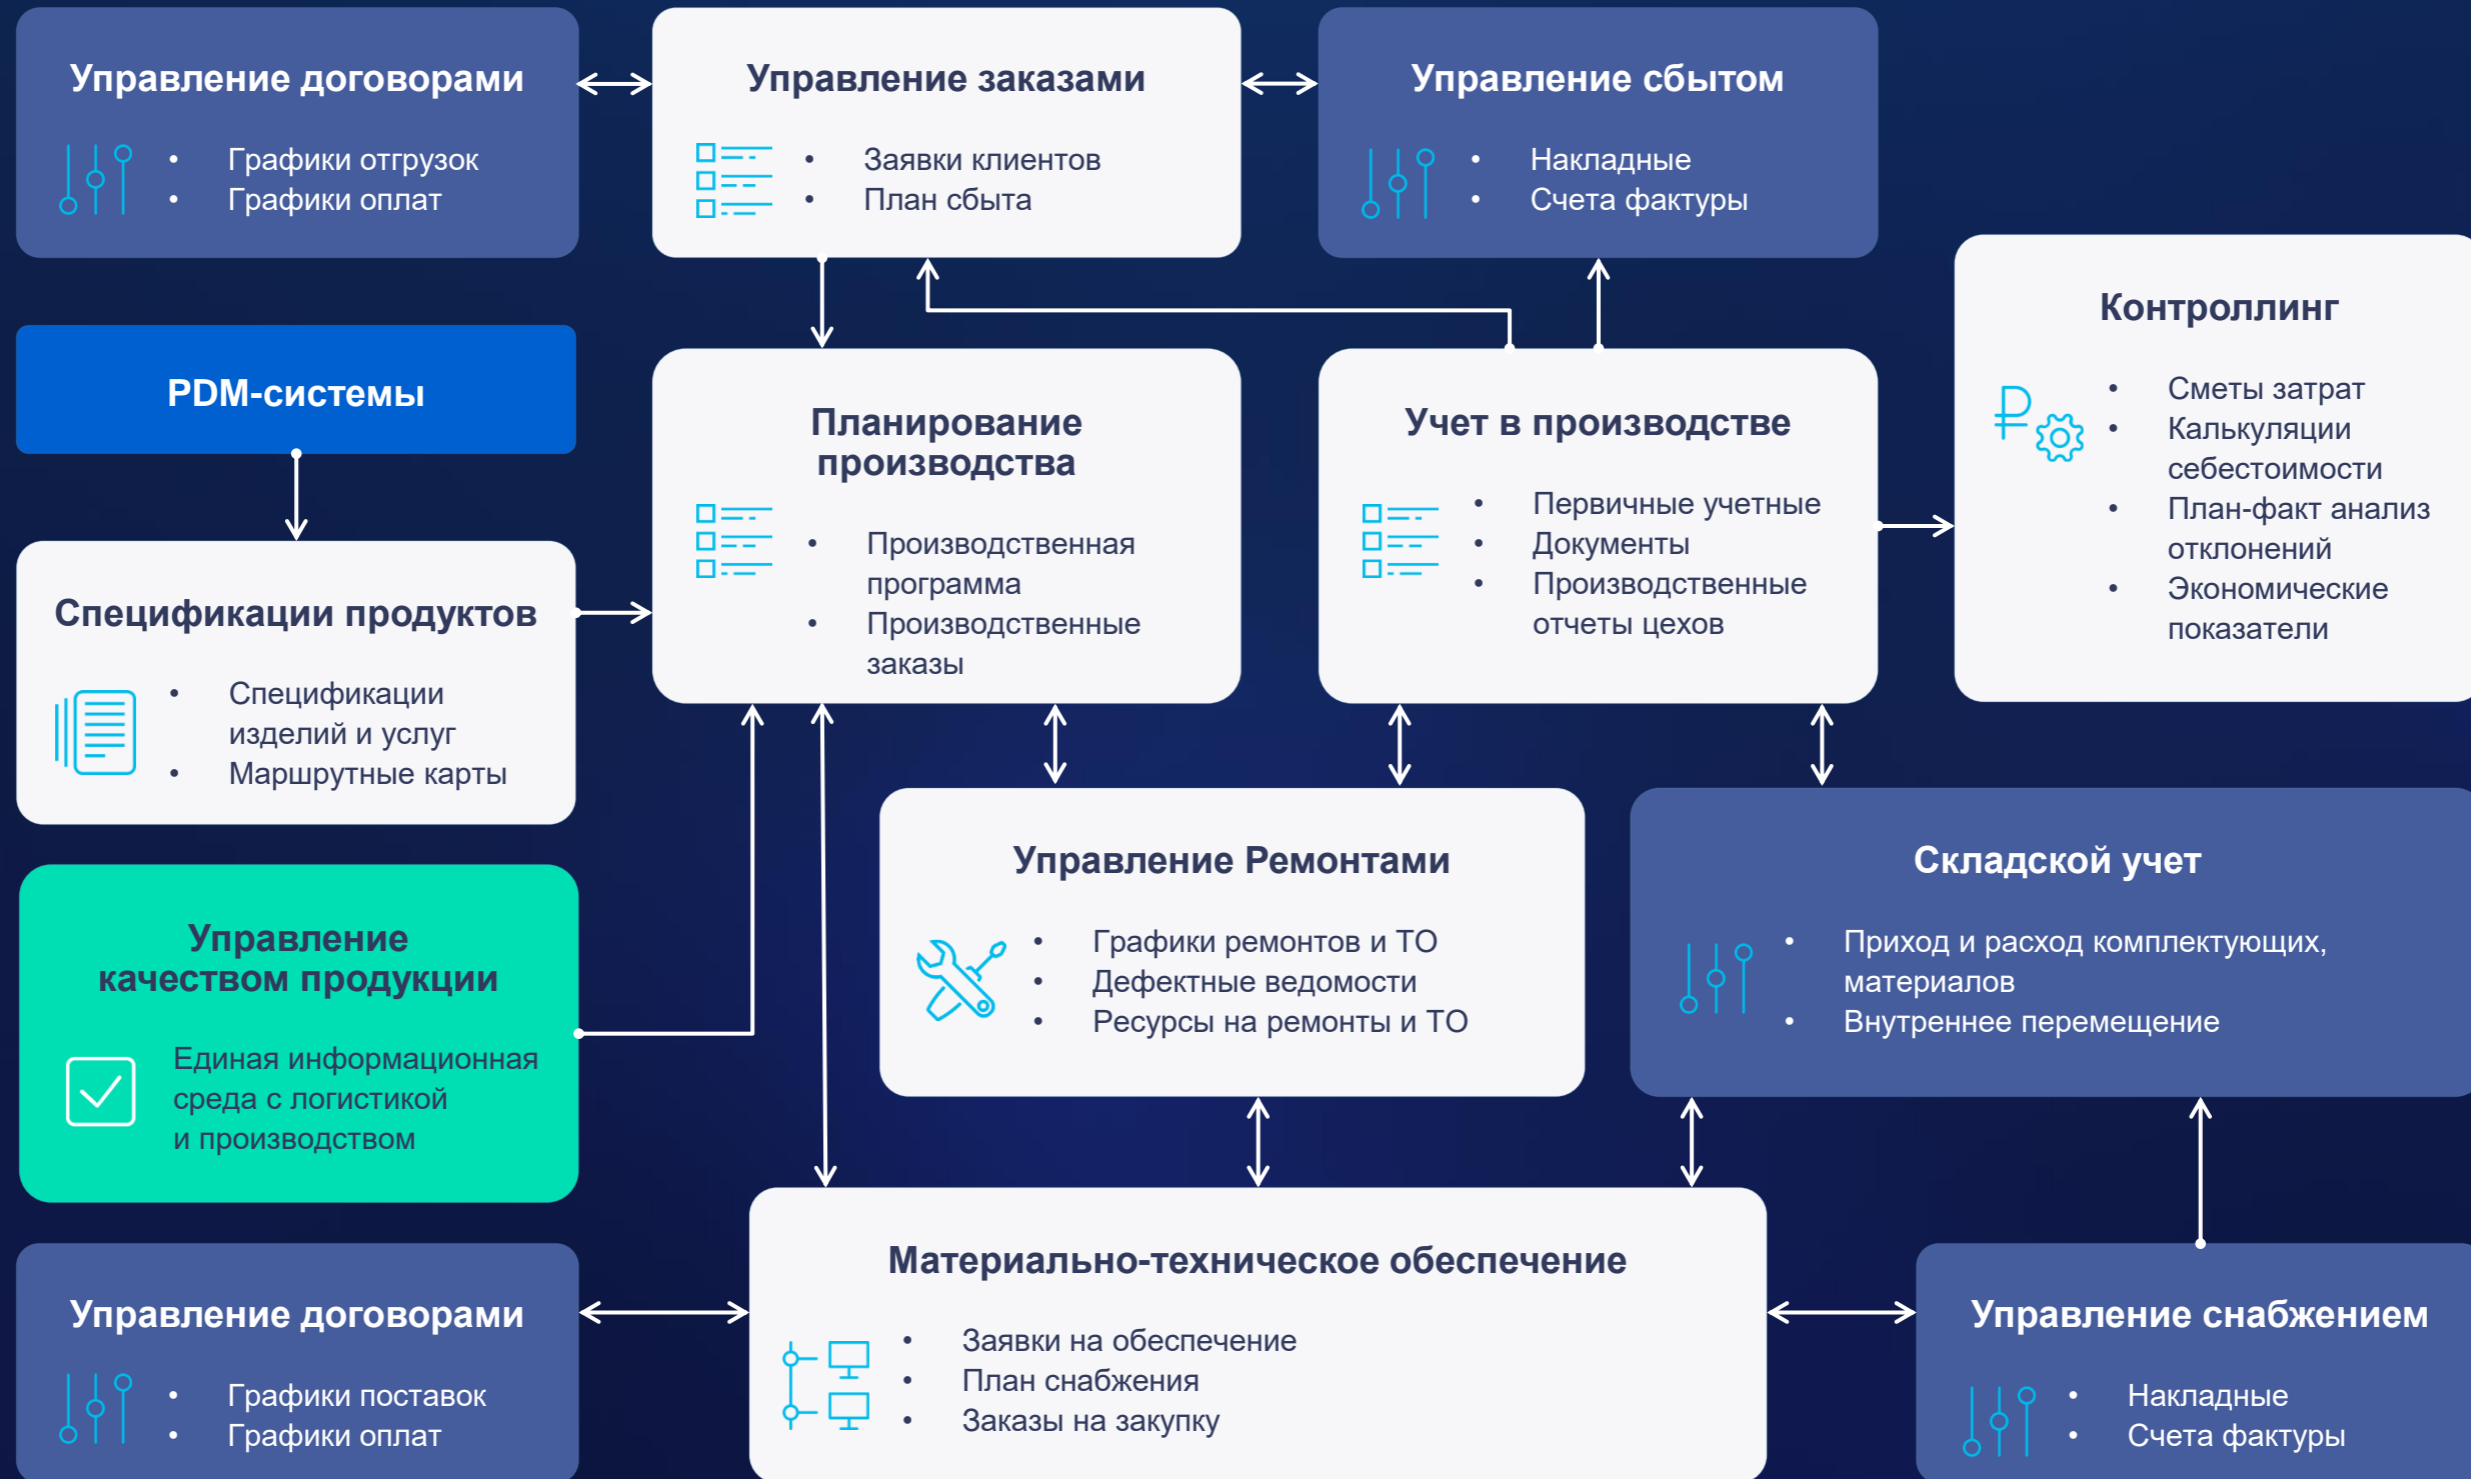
Управление договорами
- Графики отгрузок
- Графики оплат

Управление заказами
- Заявки клиентов
- План сбыта

Управление сбытом
- Накладные
- Счета фактуры

PDM-системы

Планирование производства
- Производственная программа
- Производственные заказы

Учет в производстве
- Первичные учетные
- Документы
- Производственные отчеты цехов

Контроллинг
- Сметы затрат
- Калькуляции себестоимости
- План-факт анализ отклонений
- Экономические показатели

Спецификации продуктов
- Спецификации изделий и услуг
- Маршрутные карты

Управление Ремонтами
- Графики ремонтов и ТО
- Дефектные ведомости
- Ресурсы на ремонты и ТО

Складской учет
- Приход и расход комплектующих, материалов
- Внутреннее перемещение

Управление качеством продукции
Единая информационная среда с логистикой и производством

Управление договорами
- Графики поставок
- Графики оплат

Материально-техническое обеспечение
- Заявки на обеспечение
- План снабжения
- Заказы на закупку

Управление снабжением
- Накладные
- Счета фактуры